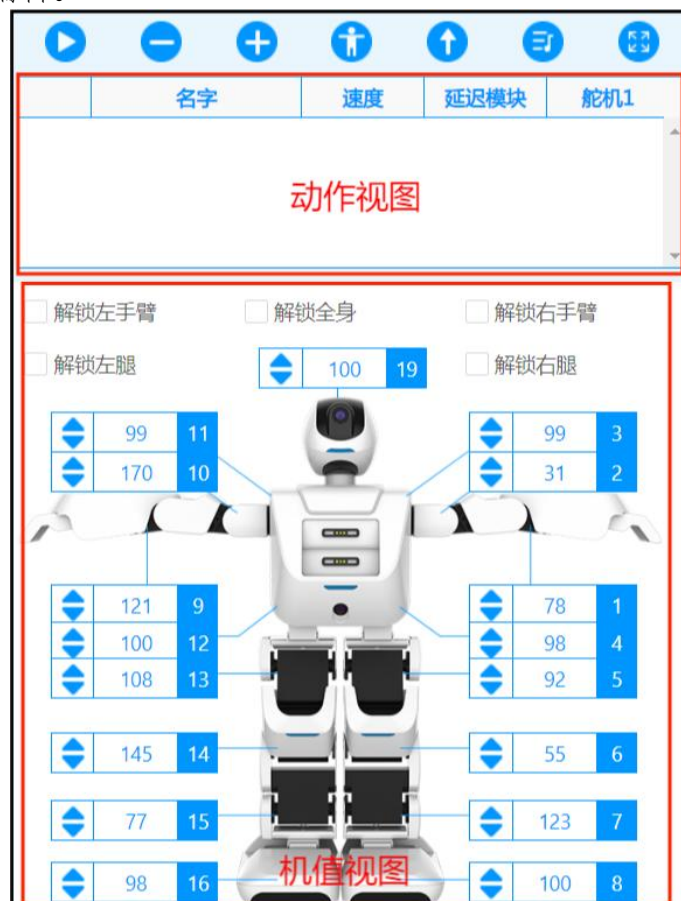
| | 名字 | 速度 | 延迟模块 | 舵机1 |
|---|---|---|---|---|

动作视图

解锁左手臂 解锁全身 解锁右手臂

解锁左腿 100 19 解锁右腿

99 11
170 10
99 3
31 2
121 9
100 12
108 13
78 1
98 4
92 5
145 14
55 6
77 15
123 7
98 16
100 8

机值视图